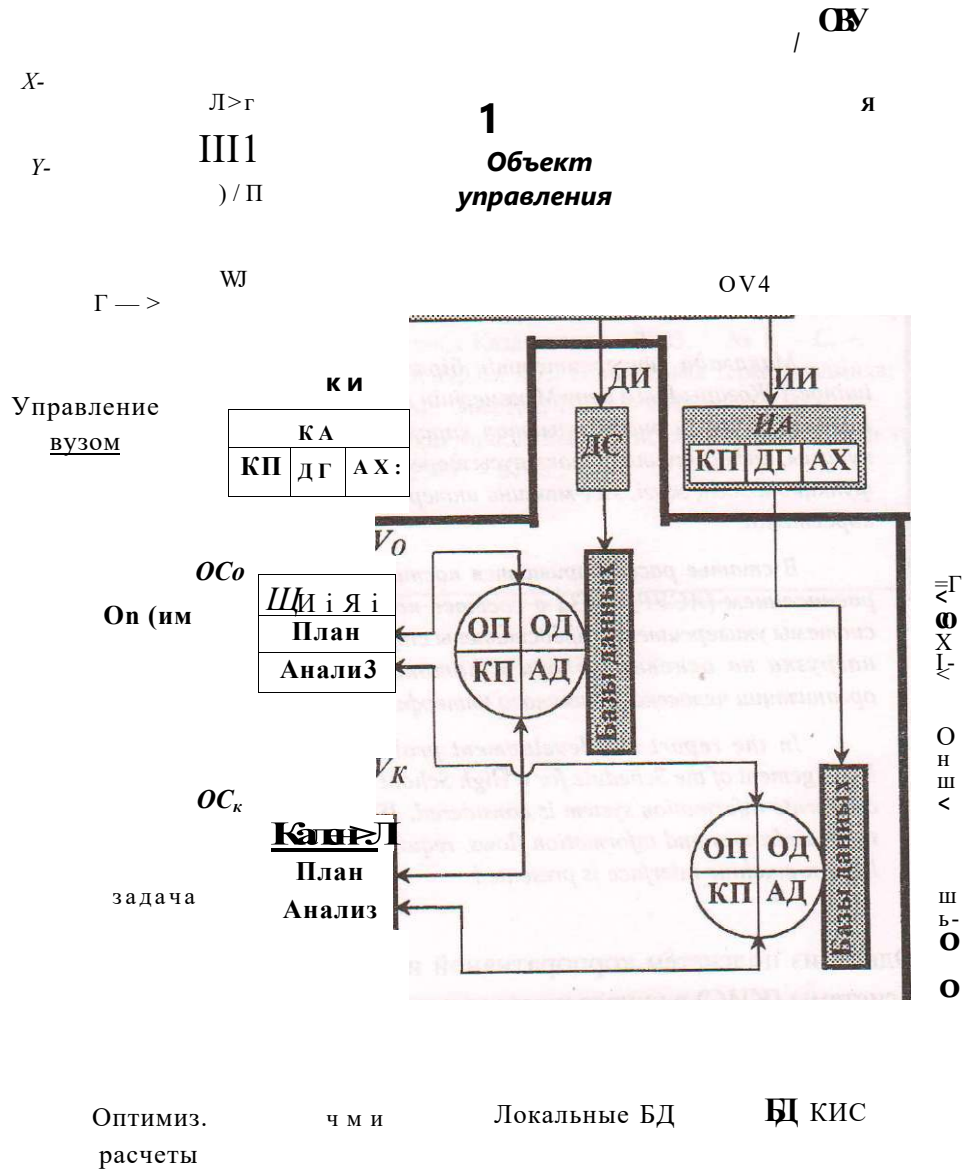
ОВУ
/

X-
Л>г
1
я
Y-
III1
Объект управления
)/П

WJ
Г — >
OV4

ДИ
ИИ

к и
Управление вузом
КА
КП
ДГ
АХ:

ДС
ИА
КП
ДГ
АХ

$V_O$
OCo
On (им
Щ И і Я і
План
Анали3
ОП
ОД
КП
АД
Базы данных

$V_K$
$OC_к$
Календ.
План
Анализ
задача
ОП
ОД
КП
АД
Базы данных

Оптимиз. расчеты
ч м и
Локальные БД
БД КИС